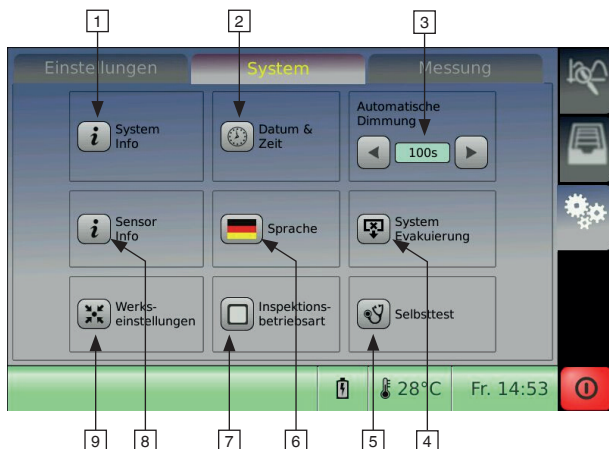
1
2
3

Einstellungen
System
Messung

System Info

Datum & Zeit

Automatische Dimmung
100s

Sensor Info

Sprache

System Evakuierung

Werkseinstellungen

Inspektionsbetriebsart

Selbsttest

28°C
Fr. 14:53

9
8
7
6
5
4